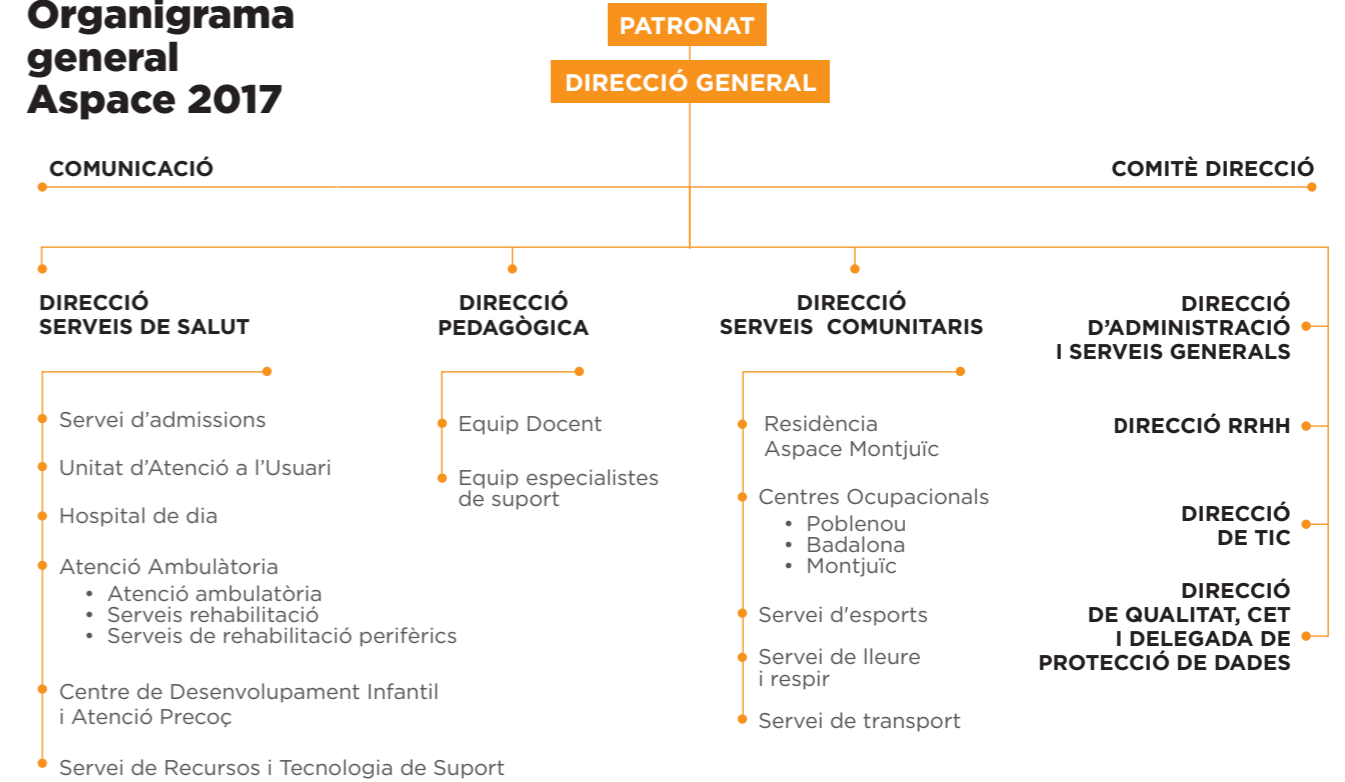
Organigrama general Aspace 2017

PATRONAT

DIRECCIÓ GENERAL

COMUNICACIÓ

COMITÈ DIRECCIÓ

DIRECCIÓ SERVEIS DE SALUT

Servei d'admissions

Unitat d'Atenció a l'Usuari

Hospital de dia

Atenció Ambulatòria
• Atenció ambulatòria
• Serveis rehabilitació
• Serveis de rehabilitació perifèrics

Centre de Desenvolupament Infantil i Atenció Precoç

Servei de Recursos i Tecnologia de Suport

DIRECCIÓ PEDAGÒGICA

Equip Docent

Equip especialistes de suport

DIRECCIÓ SERVEIS COMUNITARIS

Residència Aspace Montjuïc

Centres Ocupacionals
• Poblenou
• Badalona
• Montjuïc

Servei d'esports

Servei de lleure i respir

Servei de transport

DIRECCIÓ D'ADMINISTRACIÓ I SERVEIS GENERALS

DIRECCIÓ RRHH

DIRECCIÓ DE TIC

DIRECCIÓ DE QUALITAT, CET I DELEGADA DE PROTECCIÓ DE DADES